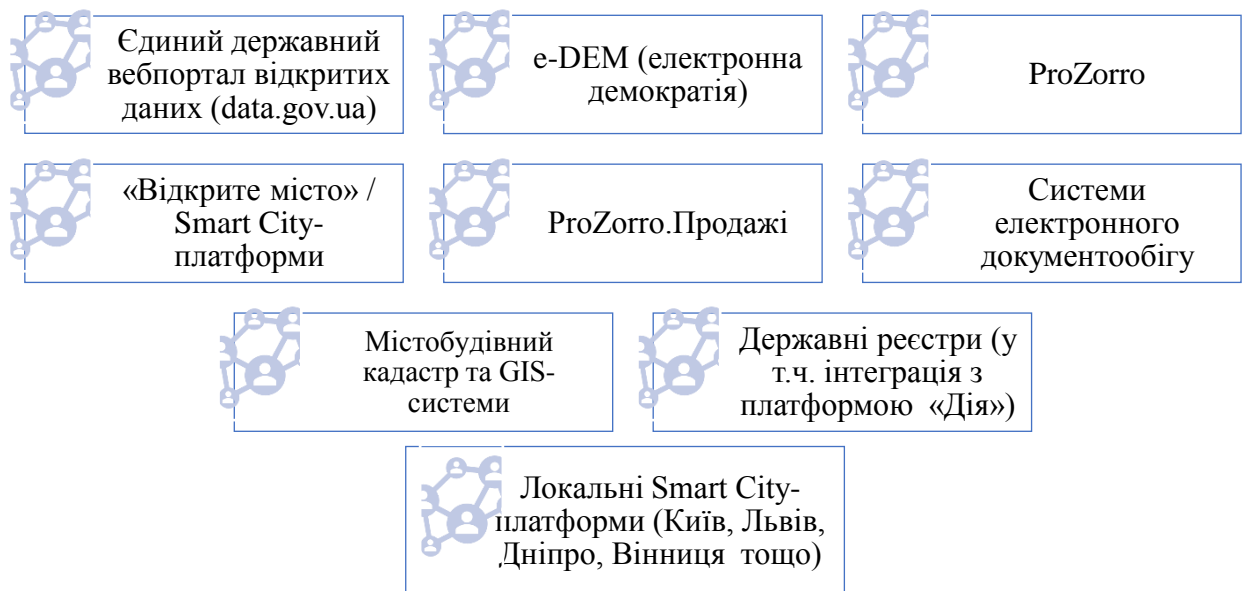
Єдиний державний вебпортал відкритих даних (data.gov.ua)

e-DEM (електронна демократія)

ProZorro

«Відкрите місто» / Smart City-платформи

ProZorro.Продажі

Системи електронного документообігу

Містобудівний кадастр та GIS-системи

Державні реєстри (у т.ч. інтеграція з платформою «Дія»)

Локальні Smart City-платформи (Київ, Львів, Дніпро, Вінниця тощо)